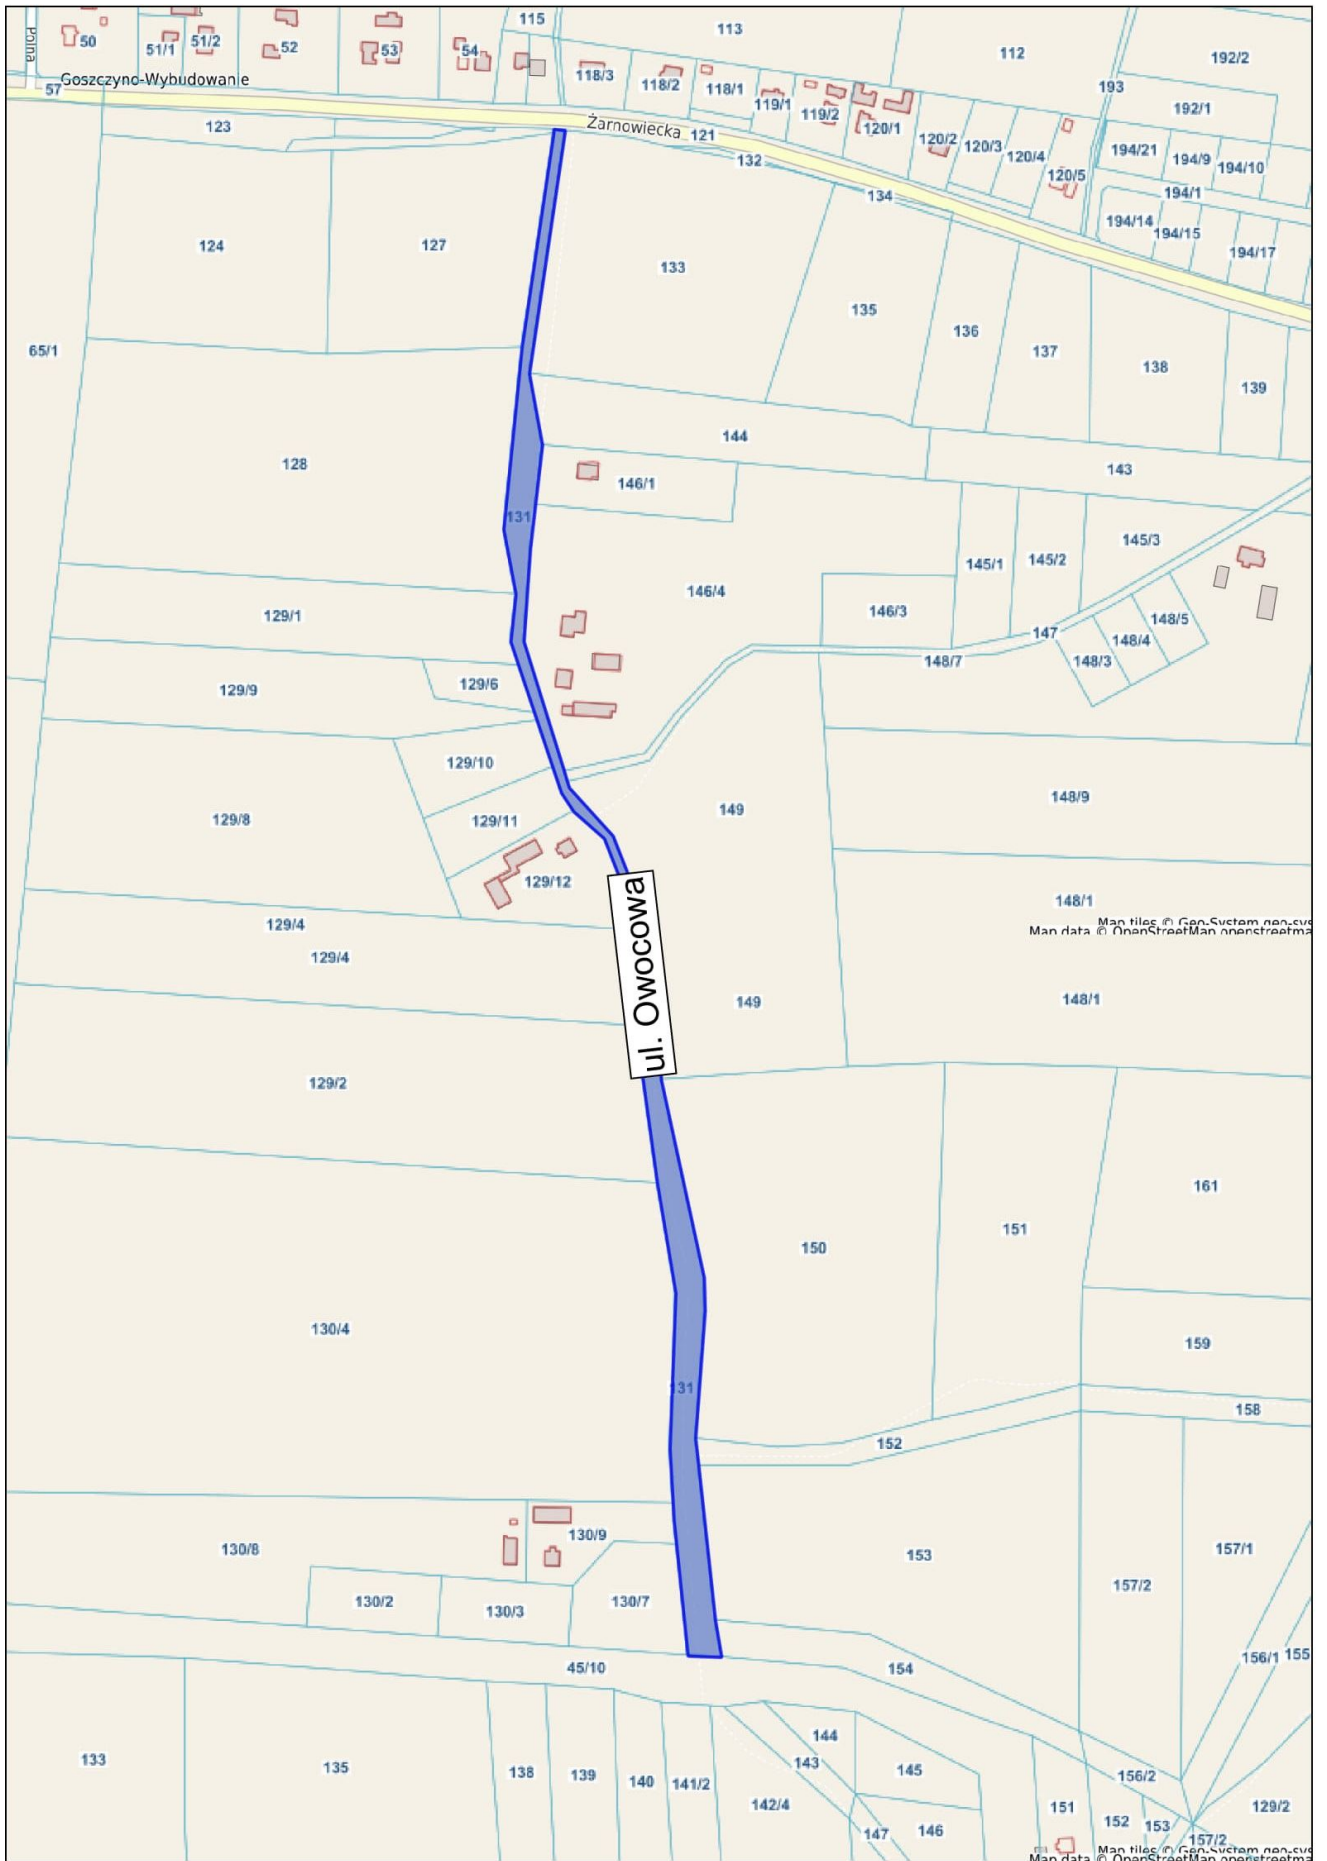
Polna
50
51/1
51/2
52
53
54
115
113
112
192/2
Goszczyno-Wybudowanie
57
118/3
118/2
118/1
119/1
119/2
120/1
193
192/1
123
Żarnowiecka
121
132
120/2
120/3
120/4
120/5
194/21
194/9
194/10
194/1
134
194/14
194/15
194/17
124
127
133
135
136
137
138
139
65/1
144
128
146/1
143
131
145/3
145/1
145/2
146/4
129/1
146/3
147
148/5
148/4
148/7
148/3
129/9
129/6
129/10
149
148/9
129/8
129/11
129/12
ul. Owocowa
148/1
Map tiles © Geo-System geo-sys
Map data © OpenStreetMap openstreetma
129/4
129/4
149
148/1
129/2
161
151
150
159
130/4
131
158
152
130/9
130/8
153
157/1
157/2
130/2
130/3
130/7
156/1
155
45/10
154
144
133
135
143
145
156/2
138
139
140
141/2
142/4
151
152
153
129/2
147
146
157/2
Map tiles © Geo-System geo-sys
Map data © OpenStreetMap openstreetma